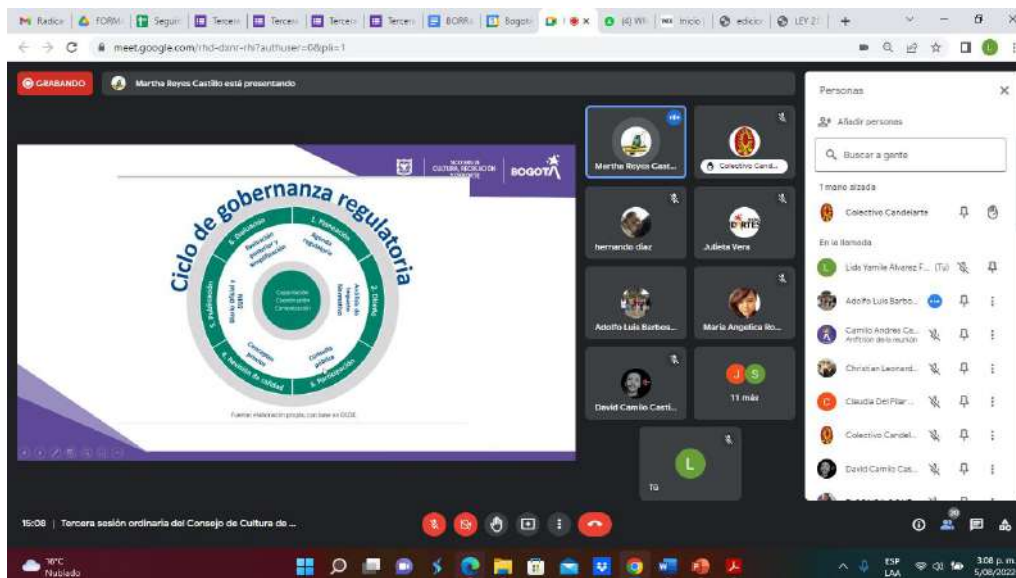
M Radica | FORM | Seguir | Tercer | Tercer | Tercer | Tercer | BORR | Bogotá | (4) WI | Inicio | edicion | LEY 2

meet.google.com/rhd-dxnr-rhi?authuser=0&pli=1

GRABANDO

Martha Reyes Castillo está presentando

SECRETARÍA DE CULTURA, RECREACIÓN Y DEPORTE

BOGOTÁ

Ciclo de gobernanza regulatoria

1. Planeación

Agenda regulatoria

2. Diseño

Análisis de impacto normativo

3. Participación

Consulta pública

4. Revisión de calidad

Conceptos previos

5. Publicación

Diario oficial / SUIN

6. Evaluación

Revisión, evaluación y simplificación

Cooperación Coordinación Comunicación

Fuente: elaboración propia, con base en OCDE

Martha Reyes Cast...

Colectivo Cand...

hernando díaz

Julieta Vera

Adolfo Luis Barbos...

María Angelica Ro...

David Camilo Casti...

11 más

TG

Personas

Añadir personas

Buscar a gente

1 mano alzada

Colectivo Candelarte

En la llamada

Lida Yamile Alvarez F... (Tú)

Adolfo Luis Barbo...

Camilo Andres Ca...
Anfitrión de la reunión

Christian Leonard...

Claudia Del Pilar...

Colectivo Candel...

David Camilo Cas...

15:08 | Tercera sesión ordinaria del Consejo de Cultura de ...

20

16°C
Nublado

ESP
LAA

3:08 p. m.
5/08/2022